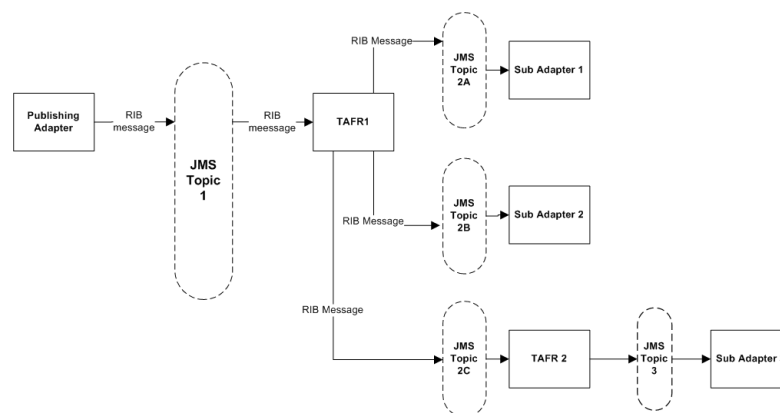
Publishing Adapter

RIB message

JMS Topic 1

RIB meessage

TAFR1

RIB Message

JMS Topic 2A

Sub Adapter 1

RIB Message

JMS Topic 2B

Sub Adapter 2

RIB Message

JMS Topic 2C

TAFR 2

JMS Topic 3

Sub Adapter